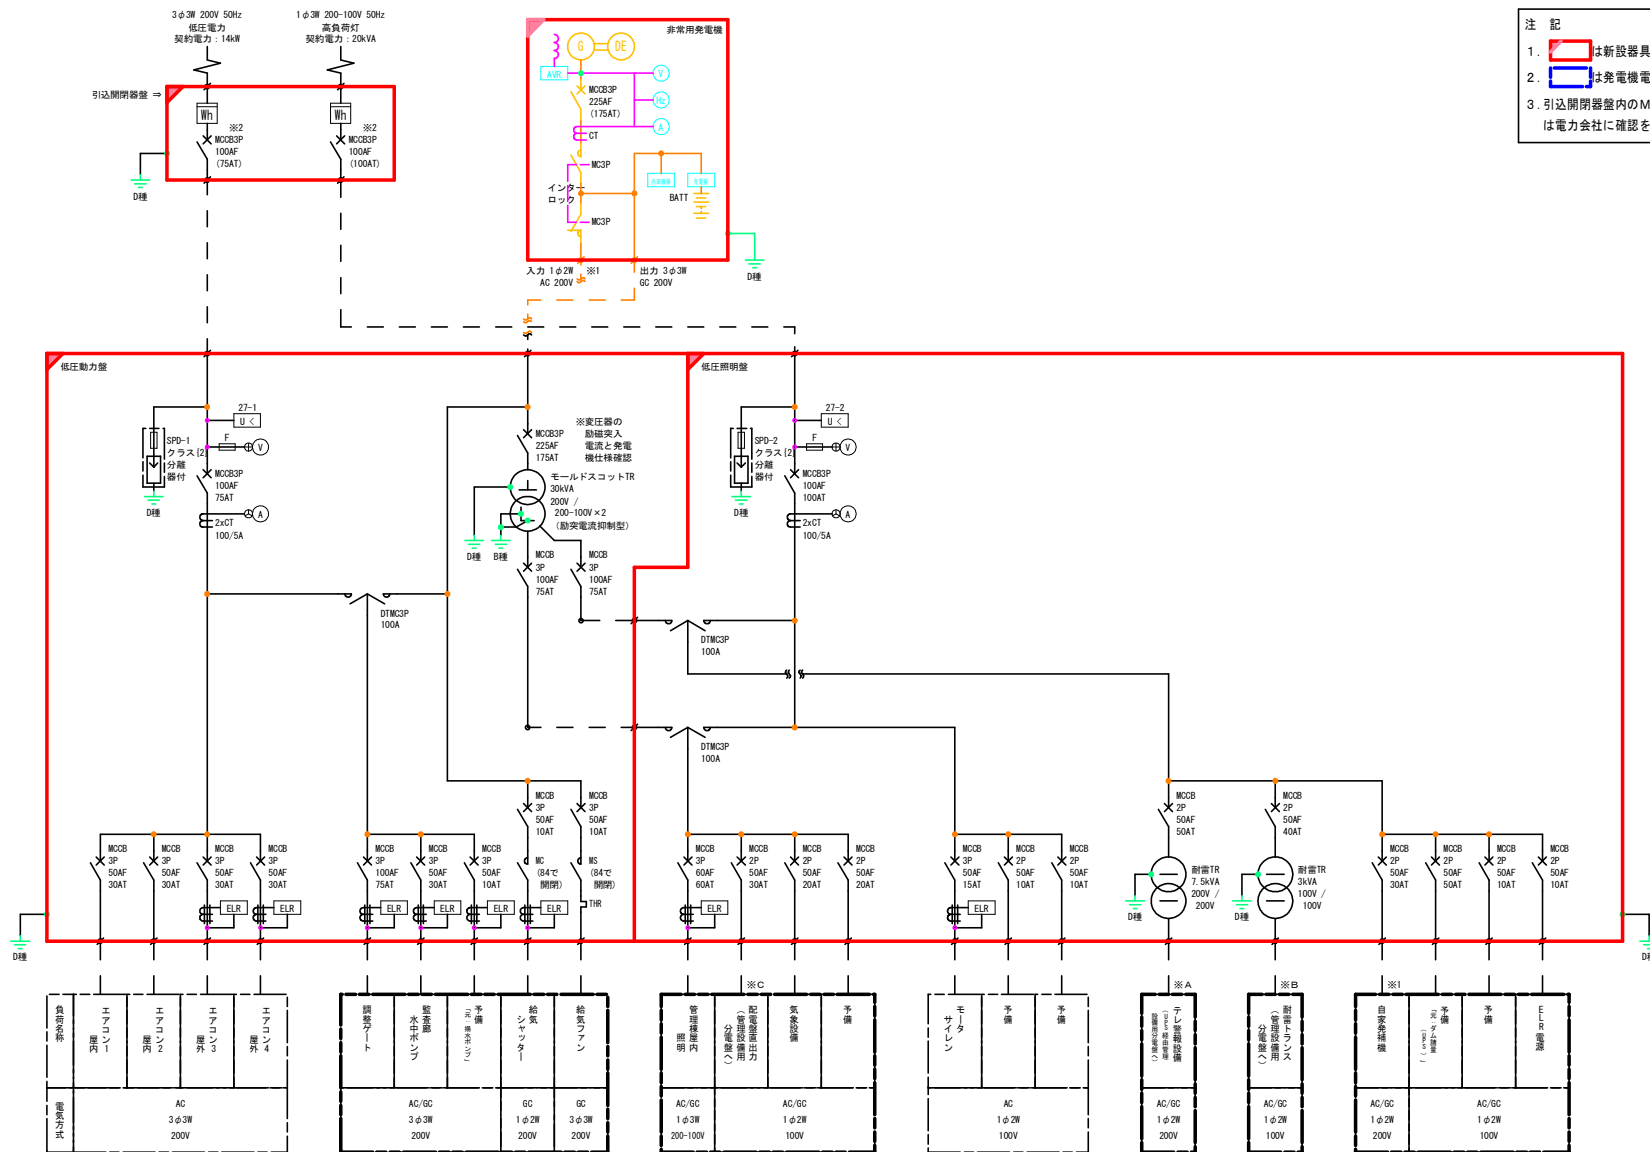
3φ3W 200V 50Hz
低圧電力
契約電力：14kW

1φ3W 200-100V 50Hz
高負荷灯
契約電力：20kVA

引込開閉器盤 ⇒

Wh
※2
MCCB3P
100AF
(75AT)

Wh
※2
MCCB3P
100AF
(100AT)

D種

非常用発電機
G
DE
AVR
V
Hz
A
MCCB3P
225AF
(175AT)
CT
MC3P
インターロック
MC3P
BATT
入力 1φ2W ※1
AC 200V
出力 3φ3W
GC 200V
D種

注 記
1. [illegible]は新設器具
2. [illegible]は発電機電
3. 引込開閉器盤内のM
は電力会社に確認を

低圧動力盤

27-1
U <
F
V
SPD-1
クラス[2]
分離器付
D種
MCCB3P
100AF
75AT
2xCT
100/5A
A

MCCB3P
225AF
175AT
※変圧器の
励磁突入
電流と発電
機仕様確認
モールドスコットTR
30kVA
200V /
200-100V×2
(励突電流抑制型)
D種
B種
MCCB
3P
100AF
75AT
MCCB
3P
100AF
75AT
DTMC3P
100A

低圧照明盤

27-2
U <
F
V
SPD-2
クラス[2]
分離器付
D種
MCCB3P
100AF
100AT
2xCT
100/5A
A

DTMC3P
100A

DTMC3P
100A

MCCB
3P
50AF
10AT
MCCB
3P
50AF
10AT

MCCB
2P
50AF
50AT
MCCB
2P
50AF
40AT

MCCB 3P 50AF 30AT
MCCB 3P 50AF 30AT
MCCB 3P 50AF 30AT
MCCB 3P 50AF 30AT
MCCB 3P 100AF 75AT
MCCB 3P 50AF 30AT
MCCB 3P 50AF 10AT
MC (84で開閉)
MS (84で開閉)
THR
MCCB 3P 60AF 60AT
MCCB 2P 50AF 30AT
MCCB 2P 50AF 20AT
MCCB 2P 50AF 20AT
MCCB 3P 50AF 15AT
MCCB 2P 50AF 10AT
MCCB 2P 50AF 10AT
耐雷TR
7.5kVA
200V /
200V
D種
耐雷TR
3kVA
100V /
100V
D種
MCCB 2P 50AF 30AT
MCCB 2P 50AF 50AT
MCCB 2P 50AF 10AT
MCCB 2P 50AF 10AT
ELR
ELR
ELR
ELR
ELR
ELR
ELR
ELR

D種

※C ※A ※B ※1

| 負荷名称 | エアコン1 屋内 | エアコン2 屋内 | エアコン3 屋外 | エアコン4 屋外 | 調整ゲート | 監査廊 水中ポンプ | 予備 | 給気シャッター | 給気ファン | 管理棟屋内 照明 | 配電盤面出力 (管理設備用 分電盤へ) | 気象設備 | 予備 | モータサイレン | 予備 | 予備 | テレ警報設備 | 耐雷トランス (管理設備用 分電盤へ) | 自家発補機 | 予備 | 予備 | ELR電源 |
|---|---|---|---|---|---|---|---|---|---|---|---|---|---|---|---|---|---|---|---|---|---|---|
| 電気方式 | AC 3φ3W 200V | | | | AC/GC 3φ3W 200V | | | GC 1φ2W 200V | GC 3φ3W 200V | AC/GC 1φ3W 200-100V | AC/GC 1φ2W 100V | | | AC 1φ2W 100V | | | AC/GC 1φ2W 200V | AC/GC 1φ2W 100V | AC/GC 1φ2W 200V | AC/GC 1φ2W 100V | | |